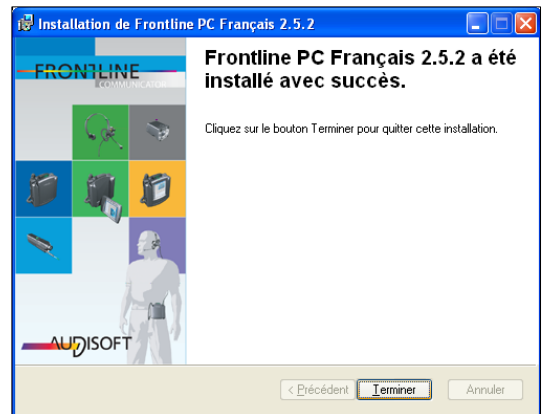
Installation de Frontline PC Français 2.5.2

FRONTLINE
COMMUNICATOR

Frontline PC Français 2.5.2 a été installé avec succès.

Cliquez sur le bouton Terminer pour quitter cette installation.

AUDISOFT

< Précédent | Terminer | Annuler